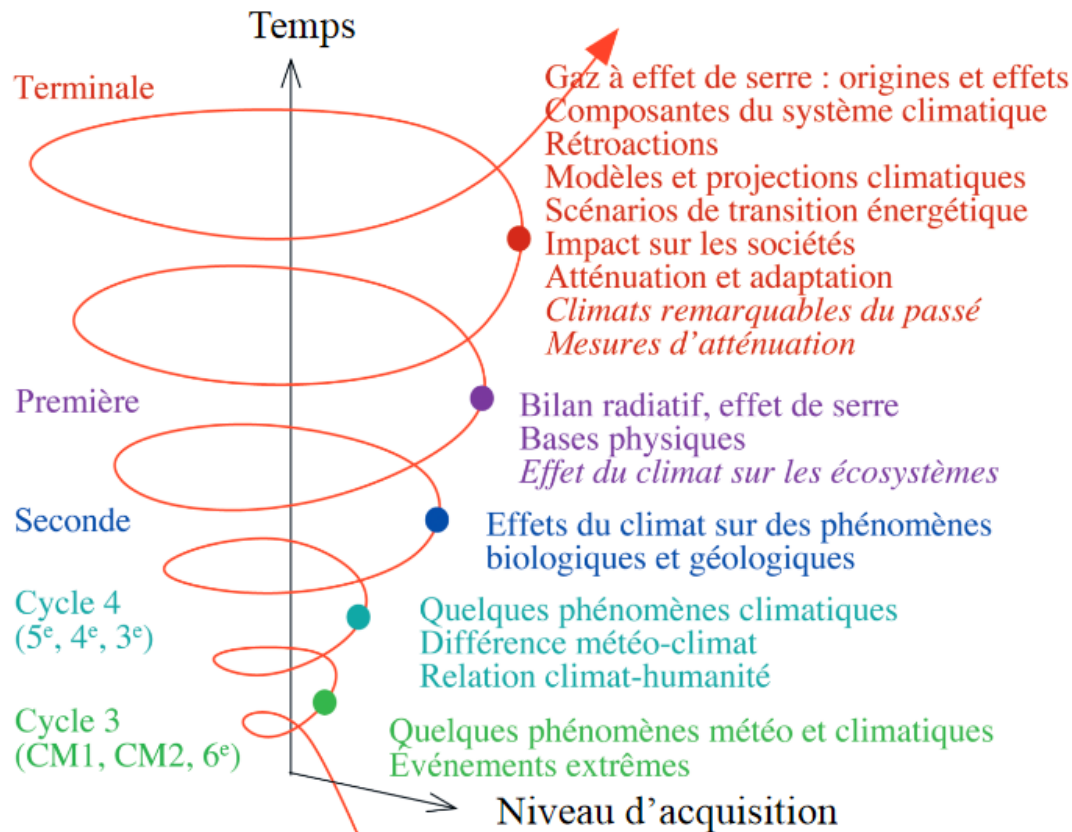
Temps

Terminale

Gaz à effet de serre : origines et effets
Composantes du système climatique
Rétroactions
Modèles et projections climatiques
Scénarios de transition énergétique
Impact sur les sociétés
Atténuation et adaptation
*Climats remarquables du passé*
*Mesures d'atténuation*

Première

Bilan radiatif, effet de serre
Bases physiques
*Effet du climat sur les écosystèmes*

Seconde

Effets du climat sur des phénomènes biologiques et géologiques

Cycle 4
($5^e$, $4^e$, $3^e$)

Quelques phénomènes climatiques
Différence météo-climat
Relation climat-humanité

Cycle 3
(CM1, CM2, $6^e$)

Quelques phénomènes météo et climatiques
Événements extrêmes

Niveau d'acquisition